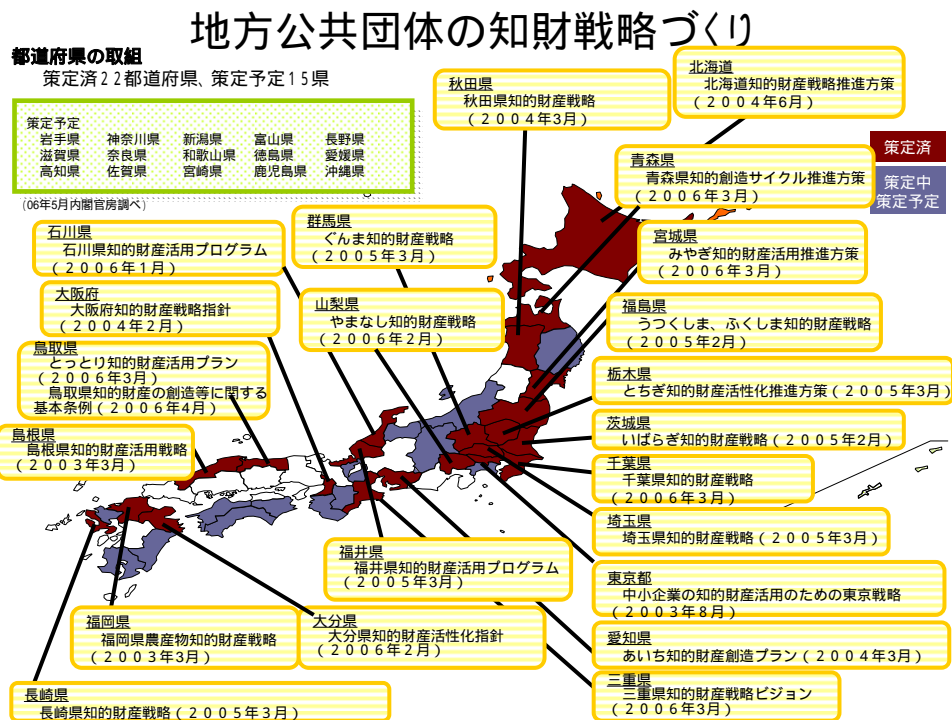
地方公共団体の知財戦略づくり

都道府県の取組
策定済２２都道府県、策定予定１５県

策定予定
岩手県　神奈川県　新潟県　富山県　長野県
滋賀県　奈良県　和歌山県　徳島県　愛媛県
高知県　佐賀県　宮崎県　鹿児島県　沖縄県

(06年5月内閣官房調べ)

策定済
策定中
策定予定

秋田県
秋田県知的財産戦略
（２００４年3月）

北海道
北海道知的財産戦略推進方策
（２００４年6月）

青森県
青森県知的創造サイクル推進方策
（２００６年3月）

宮城県
みやぎ知的財産活用推進方策
（２００６年３月）

福島県
うつくしま、ふくしま知的財産戦略
（２００５年2月）

栃木県
とちぎ知的財産活性化推進方策（２００５年3月）

茨城県
いばらぎ知的財産戦略（２００５年2月）

千葉県
千葉県知的財産戦略
（２００６年３月）

埼玉県
埼玉県知的財産戦略（２００５年3月）

東京都
中小企業の知的財産活用のための東京戦略
（２００３年８月）

愛知県
あいち知的財産創造プラン（２００４年3月）

三重県
三重県知的財産戦略ビジョン
（２００６年3月）

群馬県
ぐんま知的財産戦略
（２００５年3月）

山梨県
やまなし知的財産戦略
（２００６年２月）

石川県
石川県知的財産活用プログラム
（２００６年１月）

大阪府
大阪府知的財産戦略指針
（２００４年２月）

鳥取県
とっとり知的財産活用プラン
（２００６年3月）
鳥取県知的財産の創造等に関する基本条例（２００６年4月）

島根県
島根県知的財産活用戦略
（２００３年3月）

福井県
福井県知的財産活用プログラム
（２００５年3月）

大分県
大分県知的財産活性化指針
（２００６年２月）

福岡県
福岡県農産物知的財産戦略
（２００３年3月）

長崎県
長崎県知的財産戦略（２００５年3月）